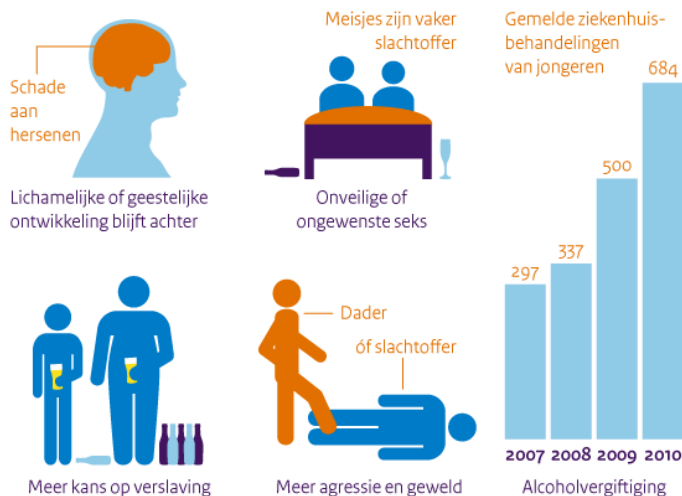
Schade aan hersenen

Lichamelijke of geestelijke ontwikkeling blijft achter

Meisjes zijn vaker slachtoffer

Onveilige of ongewenste seks

Gemelde ziekenhuisbehandelingen van jongeren

| 2007 | 2008 | 2009 | 2010 |
|---|---|---|---|
| 297 | 337 | 500 | 684 |

Alcoholvergiftiging

Meer kans op verslaving

Dader

óf slachtoffer

Meer agressie en geweld